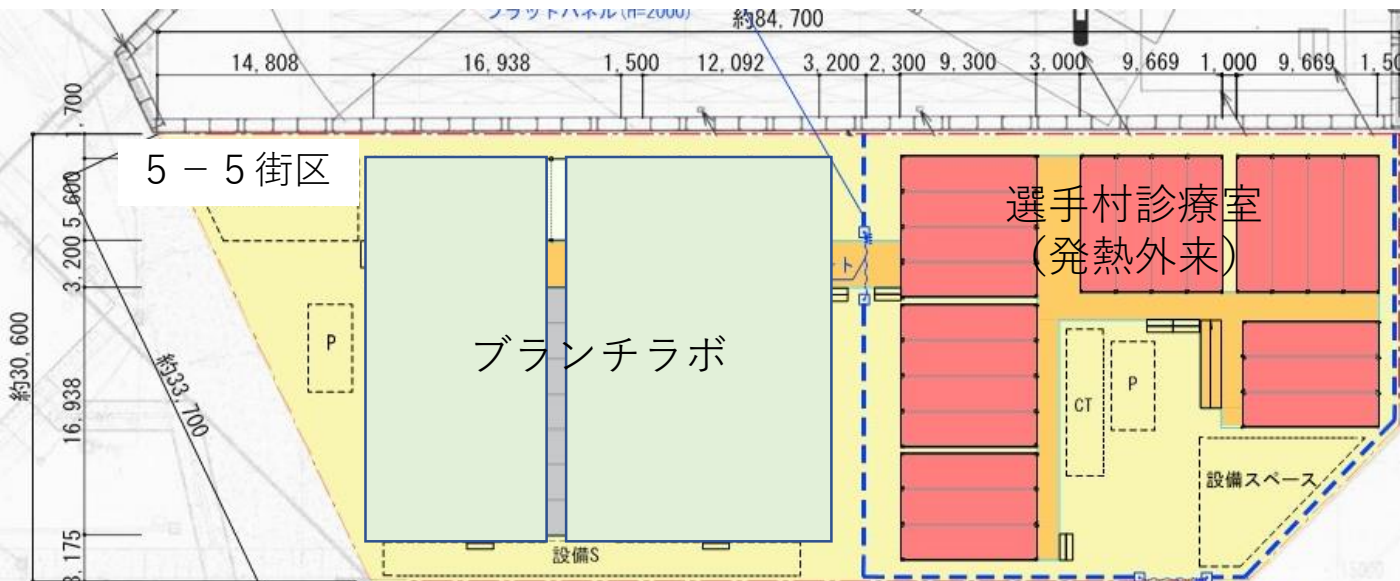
フラットパネル(H=2000)
約84,700
14,808
16,938
1,500
12,092
3,200
2,300
9,300
3,000
9,669
1,000
9,669
1,50
1,700
5－5街区
5,600
3,200
約30,600
16,938
約33,700
3,175
P
ブランチラボ
選手村診療室
（発熱外来）
CT
P
設備スペース
設備S